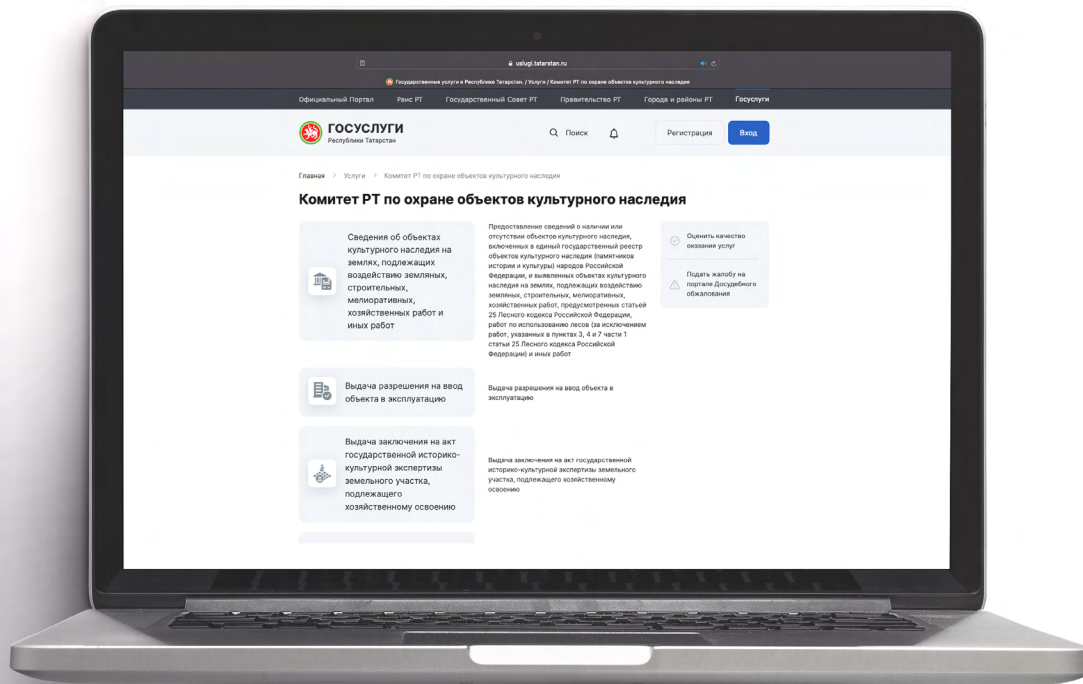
uslugi.tatarstan.ru

Государственные услуги в Республике Татарстан / Услуги / Комитет РТ по охране объектов культурного наследия

Официальный Портал Раис РТ Государственный Совет РТ Правительство РТ Города и районы РТ Госуслуги

ГОСУСЛУГИ
Республики Татарстан

Поиск

Регистрация Вход

Главная > Услуги > Комитет РТ по охране объектов культурного наследия

Комитет РТ по охране объектов культурного наследия

Сведения об объектах культурного наследия на землях, подлежащих воздействию земляных, строительных, мелиоративных, хозяйственных работ и иных работ

Предоставление сведений о наличии или отсутствии объектов культурного наследия, включенных в единый государственный реестр объектов культурного наследия (памятников истории и культуры) народов Российской Федерации, и выявленных объектах культурного наследия на землях, подлежащих воздействию земляных, строительных, мелиоративных, хозяйственных работ, предусмотренных статьей 25 Лесного кодекса Российской Федерации, работ по использованию лесов (за исключением работ, указанных в пунктах 3, 4 и 7 части 1 статьи 25 Лесного кодекса Российской Федерации) и иных работ

Оценить качество оказания услуг

Подать жалобу на портале Досудебного обжалования

Выдача разрешения на ввод объекта в эксплуатацию

Выдача разрешения на ввод объекта в эксплуатацию

Выдача заключения на акт государственной историко-культурной экспертизы земельного участка, подлежащего хозяйственному освоению

Выдача заключения на акт государственной историко-культурной экспертизы земельного участка, подлежащего хозяйственному освоению